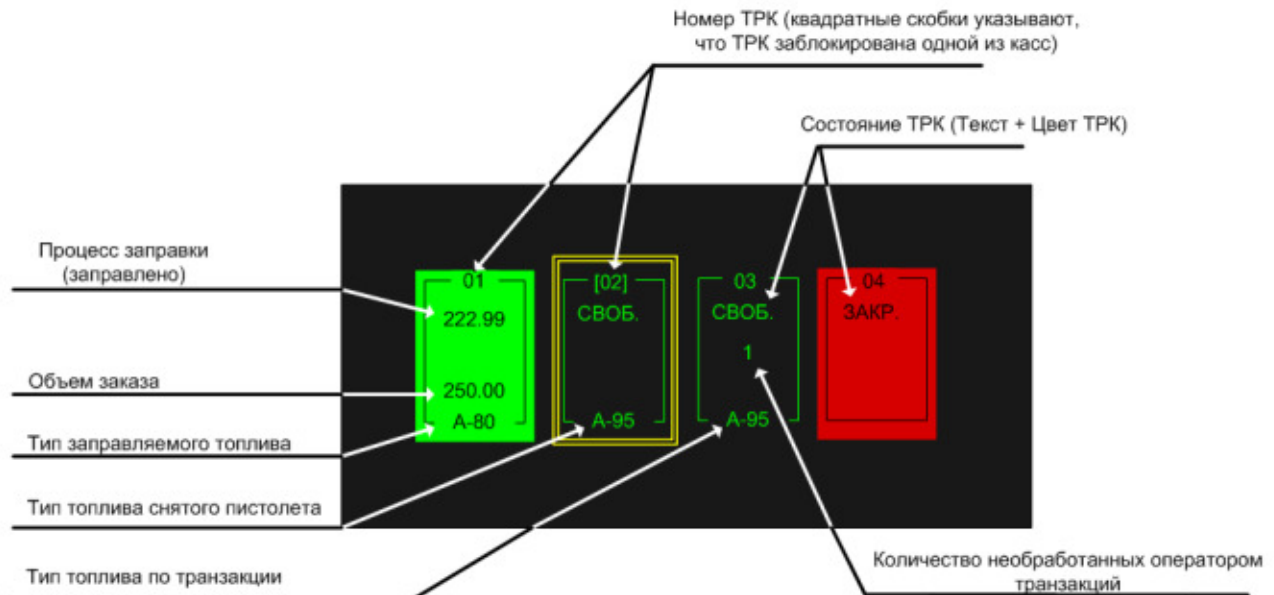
Номер ТРК (квадратные скобки указывают, что ТРК заблокирована одной из касс)

Состояние ТРК (Текст + Цвет ТРК)

Процесс заправки (заправлено)

Объем заказа

Тип заправляемого топлива

Тип топлива снятого пистолета

Тип топлива по транзакции

01
222.99
250.00
А-80

[02]
СВОБ.
А-95

03
СВОБ.
1
А-95

04
ЗАКР.

Количество необработанных оператором транзакций